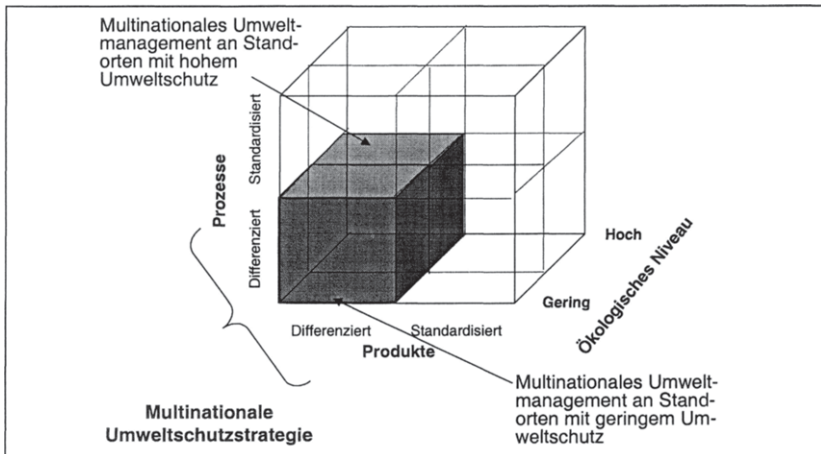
Multinationales Umweltmanagement an Standorten mit hohem Umweltschutz

Prozesse

Standardisiert

Differenziert

Hoch

Gering

Ökologisches Niveau

Differenziert

Standardisiert

Produkte

Multinationales Umweltmanagement an Standorten mit geringem Umweltschutz

Multinationale Umweltschutzstrategie